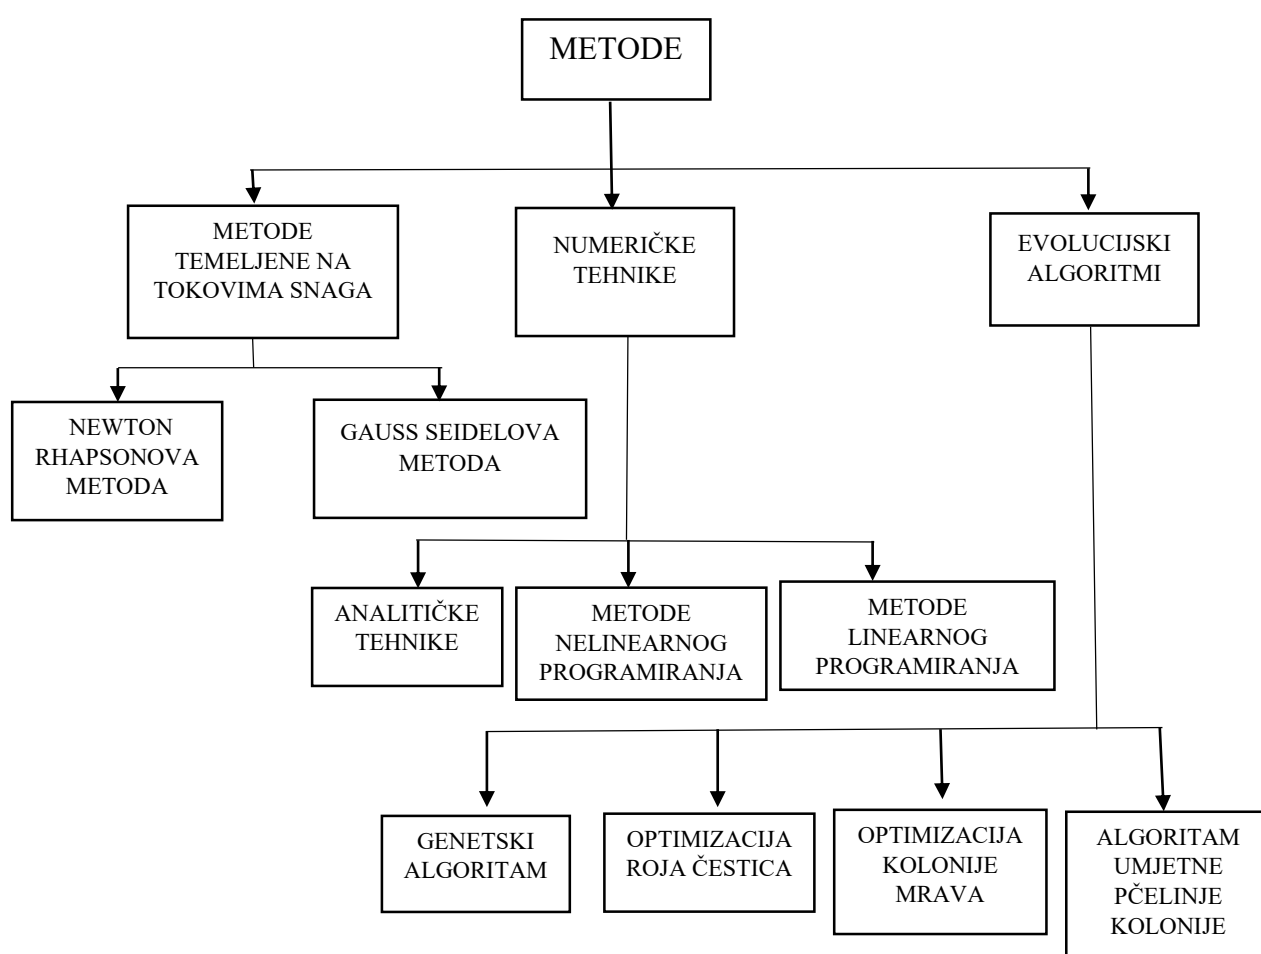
METODE

METODE TEMELJENE NA TOKOVIMA SNAGA

NUMERIČKE TEHNIKE

EVOLUCIJSKI ALGORITMI

NEWTON RHAPSONOVA METODA

GAUSS SEIDELOVA METODA

ANALITIČKE TEHNIKE

METODE NELINEARNOG PROGRAMIRANJA

METODE LINEARNOG PROGRAMIRANJA

GENETSKI ALGORITAM

OPTIMIZACIJA ROJA ČESTICA

OPTIMIZACIJA KOLONIJE MRAVA

ALGORITAM UMJETNE PČELINJE KOLONIJE